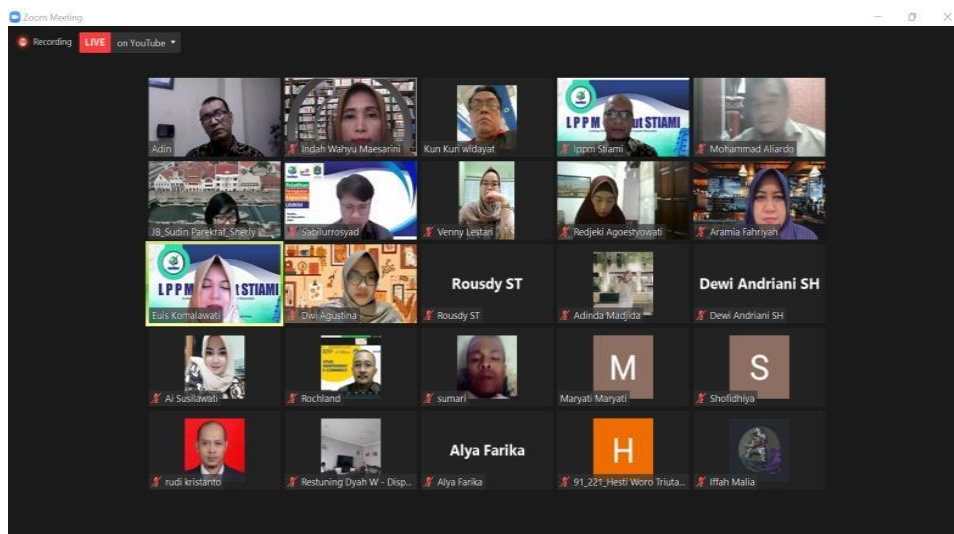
Zoom Meeting

Recording LIVE on YouTube

Adin
Indah Wahyu Maesarini
Kun Kun widayat
LPPM STIAMI
lppm Stiami
Mohammad Aliardo

JB_Sudin Parekraf_Sherly
Sabilurrosyad
Venny Lestari
Redjeki Agoestyowati
Aramia Fahriyah

LPPM STIAMI
Euis Komalawati
Dwi Agustina
Rousdy ST
Rousdy ST
Adinda Madjida
Dewi Andriani SH
Dewi Andriani SH

Ai Susilawati
Rochland
sumari
M
Maryati Maryati
S
Shofidhiya

rudi kristanto
Restuning Dyah W - Disp...
Alya Farika
Alya Farika
H
91_221_Hesti Woro Triuta...
Iffah Malia